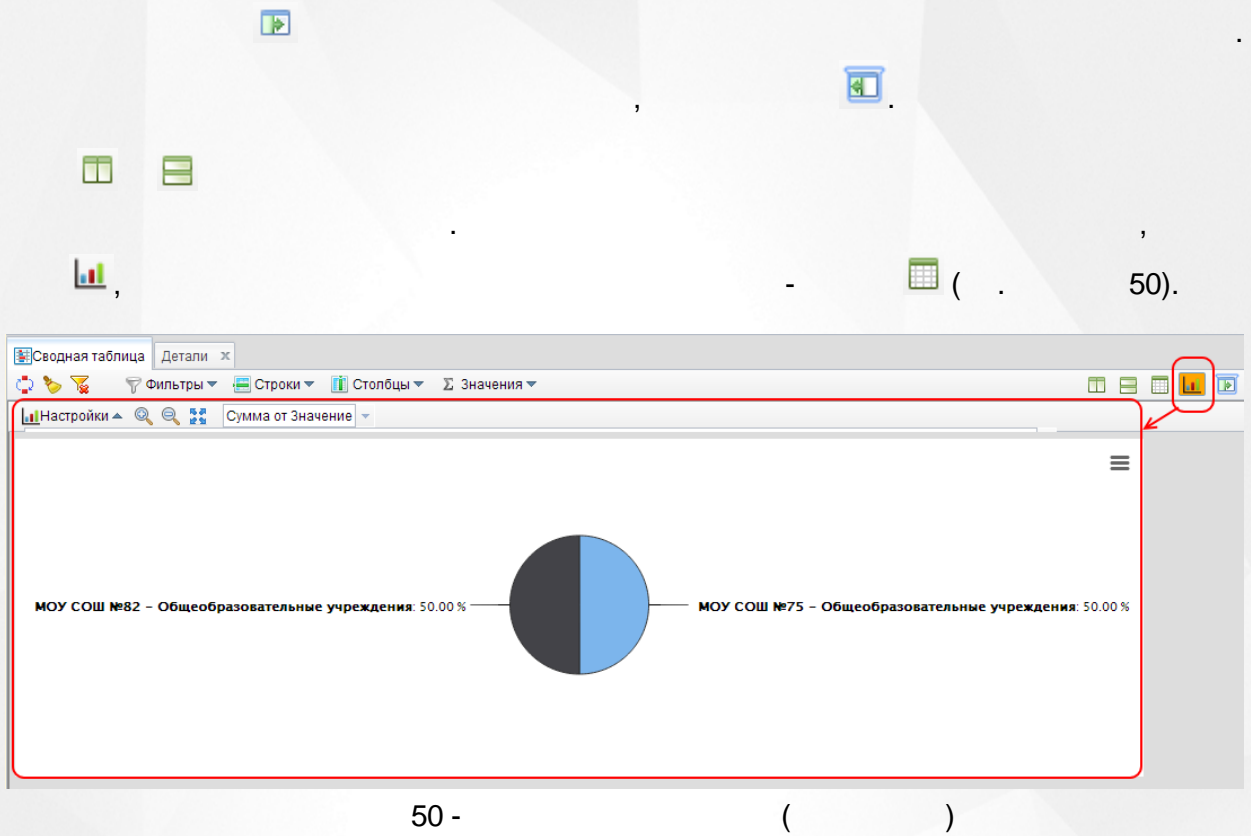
.

, .

.
,

, - ( . 50).

Сводная таблица Детали ×

Фильтры Строки Столбцы Σ Значения

Настройки Сумма от Значение

МОУ СОШ №82 – Общеобразовательные учреждения: 50.00 %

МОУ СОШ №75 – Общеобразовательные учреждения: 50.00 %

50 - ( )